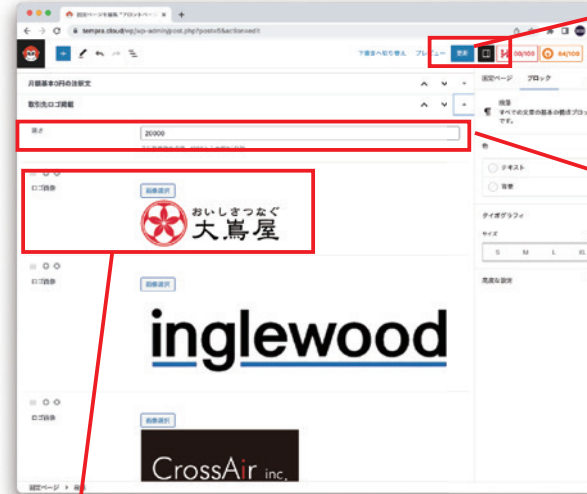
固定ページを編集 "プロジェクトページ
tempos.dsu.id/wp-admin/post.php?post=5&action=edit
下書きへ切り替え プレビュー 更新
00/100 64/100
月額基本0円の注釈文
取引先ロゴ掲載
高さ
20000
ロゴ画像
画像選択
おいしさつなぐ
大嶌屋
ロゴ画像
画像選択
inglewood
ロゴ画像
画像選択
CrossAir inc.
固定ページ ブロック
段落
すべての文章の基本の積ブロックです。
色
テキスト
背景
タイポグラフィ
サイズ
S M L XL
高度な設定
固定ページ ＞ 段落